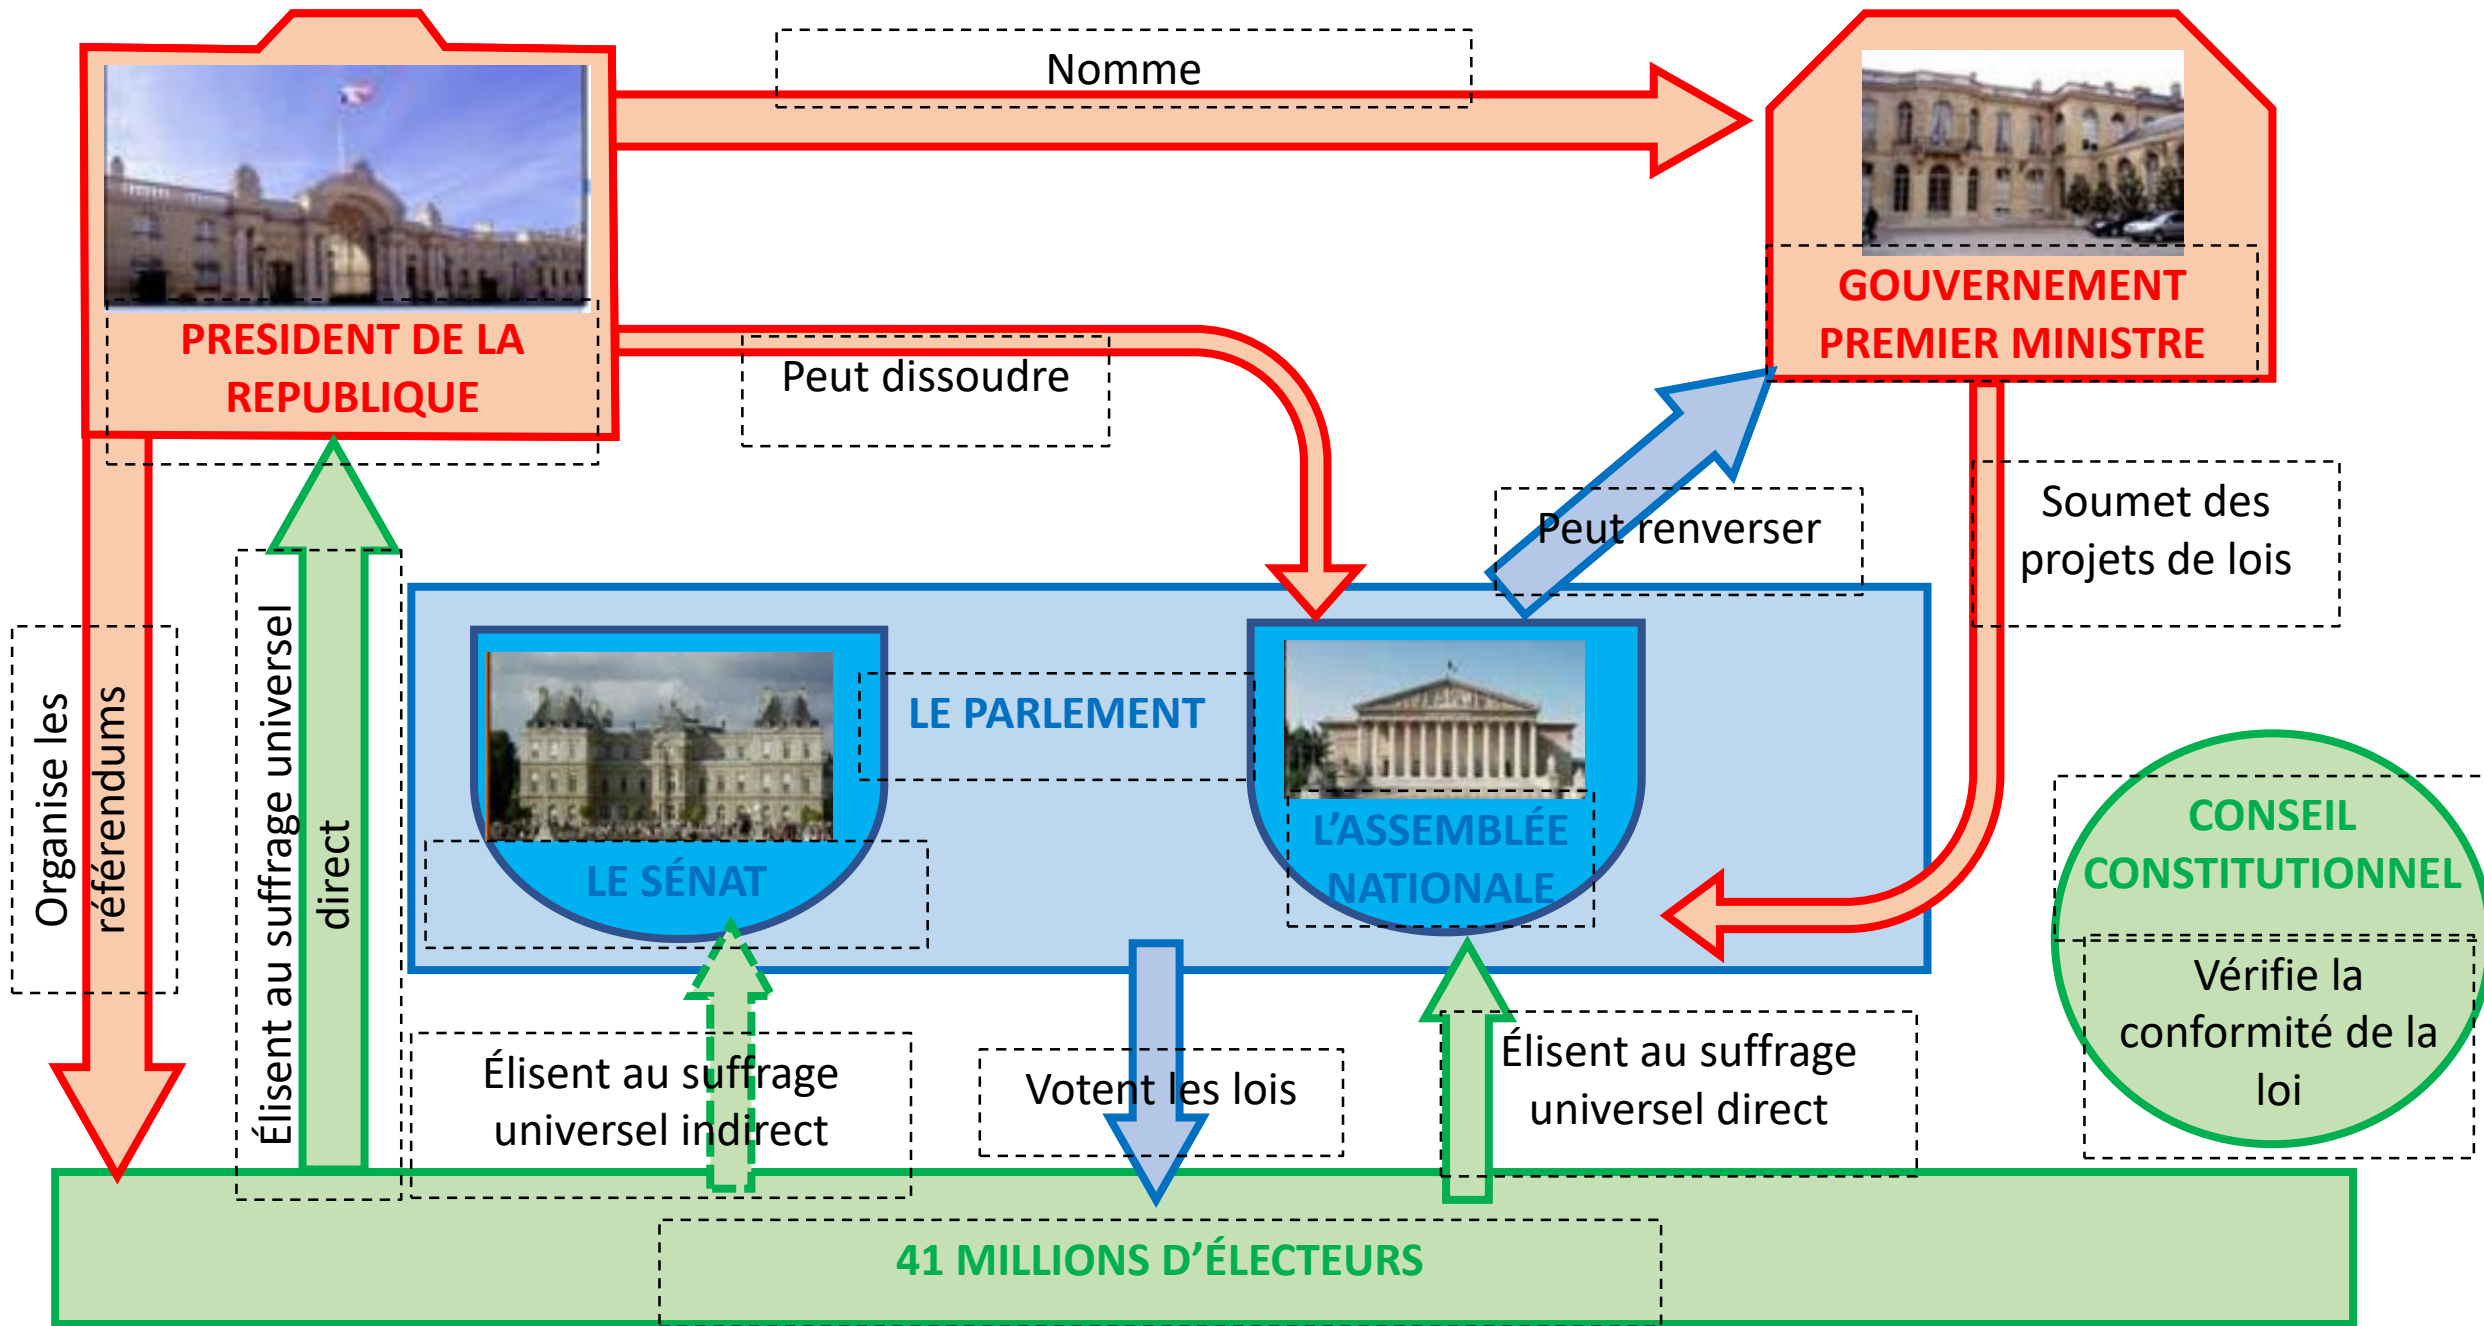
PRESIDENT DE LA REPUBLIQUE

Nomme

GOUVERNEMENT PREMIER MINISTRE

Peut dissoudre

Peut renverser

Soumet des projets de lois

Organise les référendums

Élisent au suffrage universel direct

LE PARLEMENT

LE SÉNAT

L'ASSEMBLÉE NATIONALE

CONSEIL CONSTITUTIONNEL

Vérifie la conformité de la loi

Élisent au suffrage universel indirect

Votent les lois

Élisent au suffrage universel direct

41 MILLIONS D'ÉLECTEURS